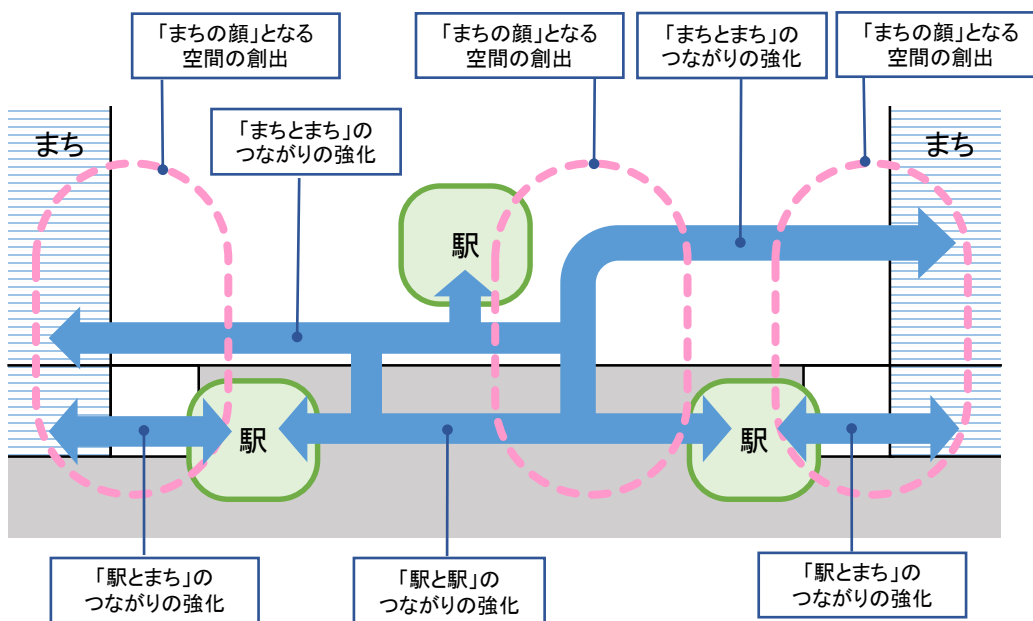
「まちの顔」となる空間の創出

「まちの顔」となる空間の創出

「まちとまち」のつながりの強化

「まちの顔」となる空間の創出

まち

「まちとまち」のつながりの強化

まち

駅

駅

駅

「駅とまち」のつながりの強化

「駅と駅」のつながりの強化

「駅とまち」のつながりの強化